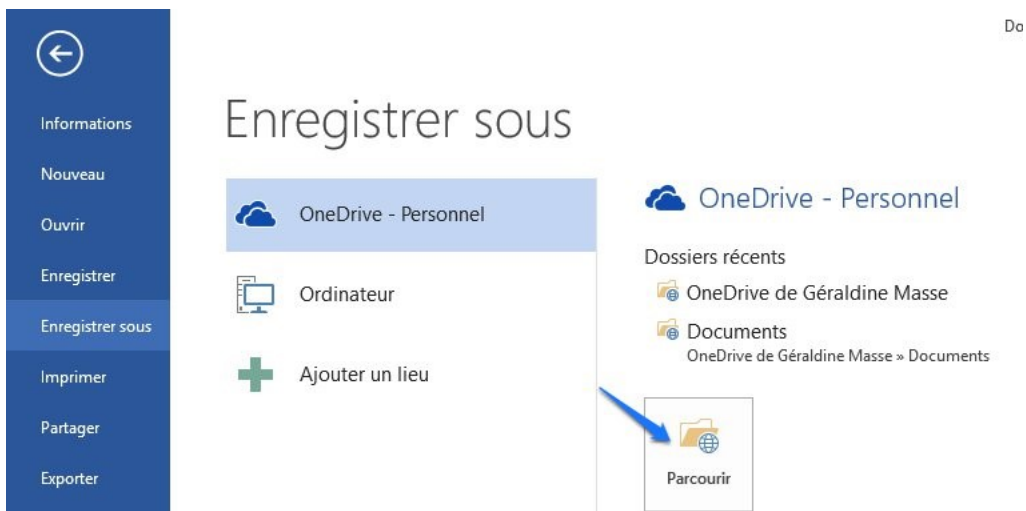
Informations
Nouveau
Ouvrir
Enregistrer
Enregistrer sous
Imprimer
Partager
Exporter

Do

Enregistrer sous

OneDrive - Personnel
Ordinateur
Ajouter un lieu

OneDrive - Personnel

Dossiers récents

OneDrive de Géraldine Masse

Documents
OneDrive de Géraldine Masse » Documents

Parcourir